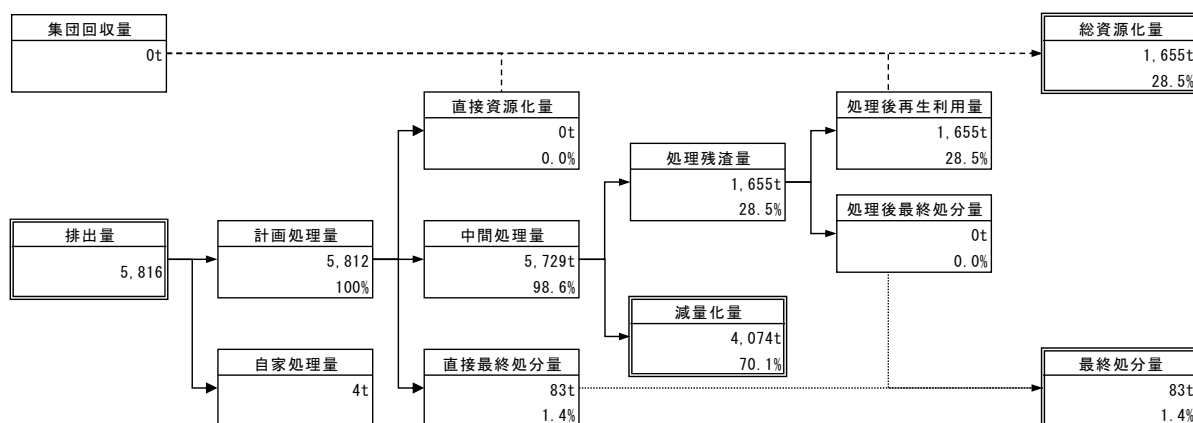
集団回収量
0t

総資源化量
1,655t
28.5%

直接資源化量
0t
0.0%

処理後再生利用量
1,655t
28.5%

処理残渣量
1,655t
28.5%

処理後最終処分量
0t
0.0%

排出量
5,816

計画処理量
5,812
100%

中間処理量
5,729t
98.6%

減量化量
4,074t
70.1%

自家処理量
4t

直接最終処分量
83t
1.4%

最終処分量
83t
1.4%